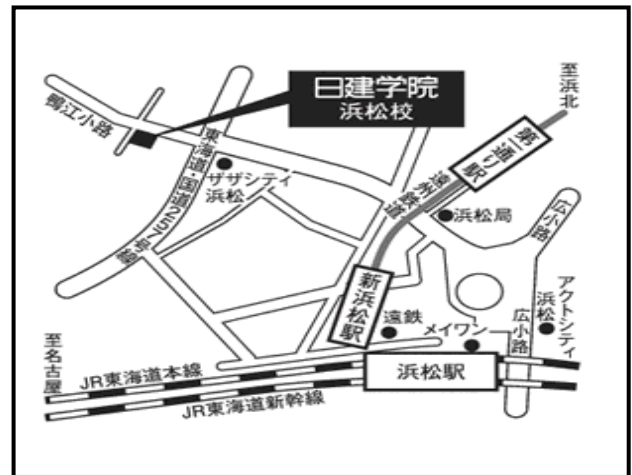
日建学院
浜松校

至浜北

鴨江小路

東海道・国道257号線

ザザシティ浜松

遠州鉄道

第一通り駅

浜松局

広小路

新浜松駅

遠鉄

メイワン

広小路

アクトシティ浜松

至名古屋

JR東海道本線

浜松駅

JR東海道新幹線